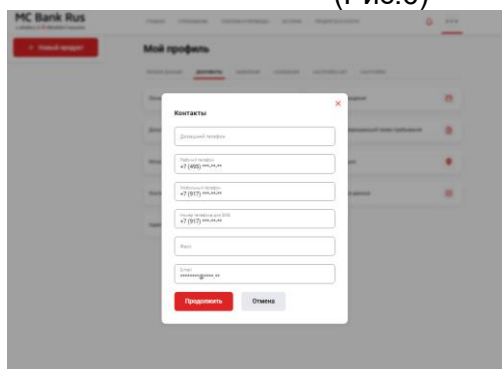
(Рис.5)

MC Bank Rus

+ Новый продукт

Мой профиль

Контакты

Домашний телефон

Рабочий телефон
+7 (499) ***-**-**

Мобильный телефон
+7 (917) ***-**-**

Номер телефона для SMS
+7 (917) ***-**-**

Факс

Email
********@****.**

Продолжить

Отмена